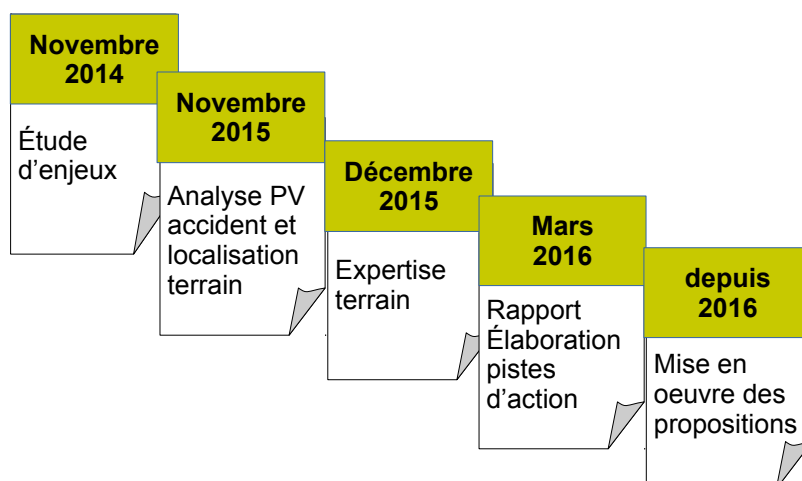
Novembre 2014

Étude d’enjeux

Novembre 2015

Analyse PV accident et localisation terrain

Décembre 2015

Expertise terrain

Mars 2016

Rapport Élaboration pistes d’action

depuis 2016

Mise en oeuvre des propositions